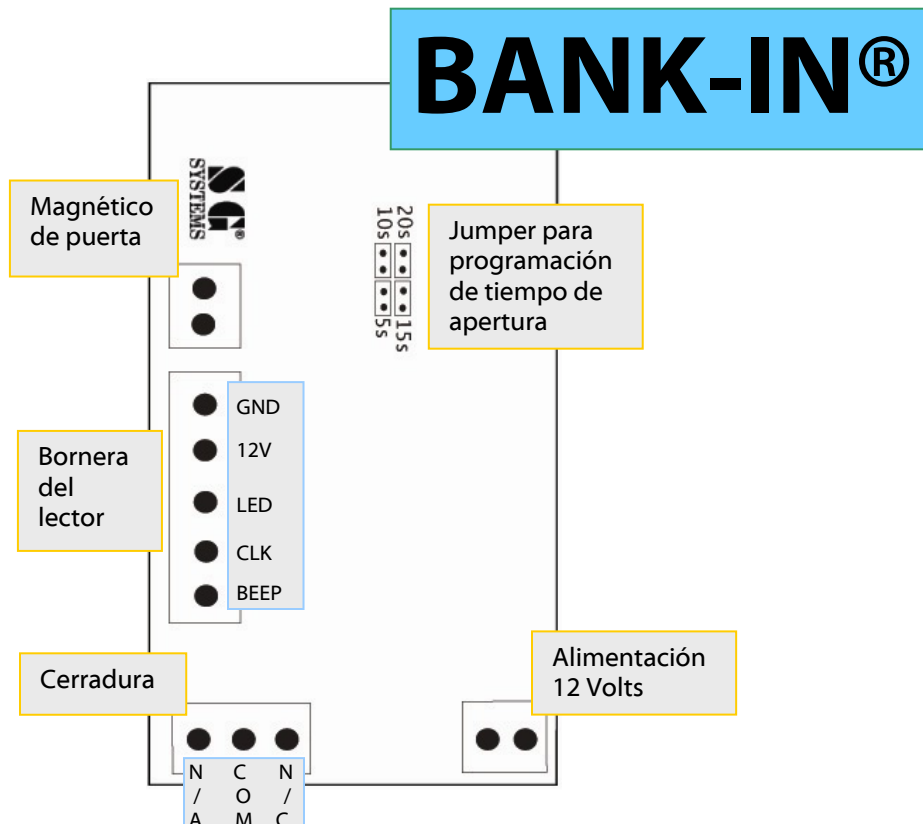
BANK-IN®

SG SYSTEMS

Magnético de puerta

20s 10s 15s 5s

Jumper para programación de tiempo de apertura

GND
12V
LED
CLK
BEEP

Bornera del lector

Cerradura

Alimentación 12 Volts

N / A
C O M
N / C